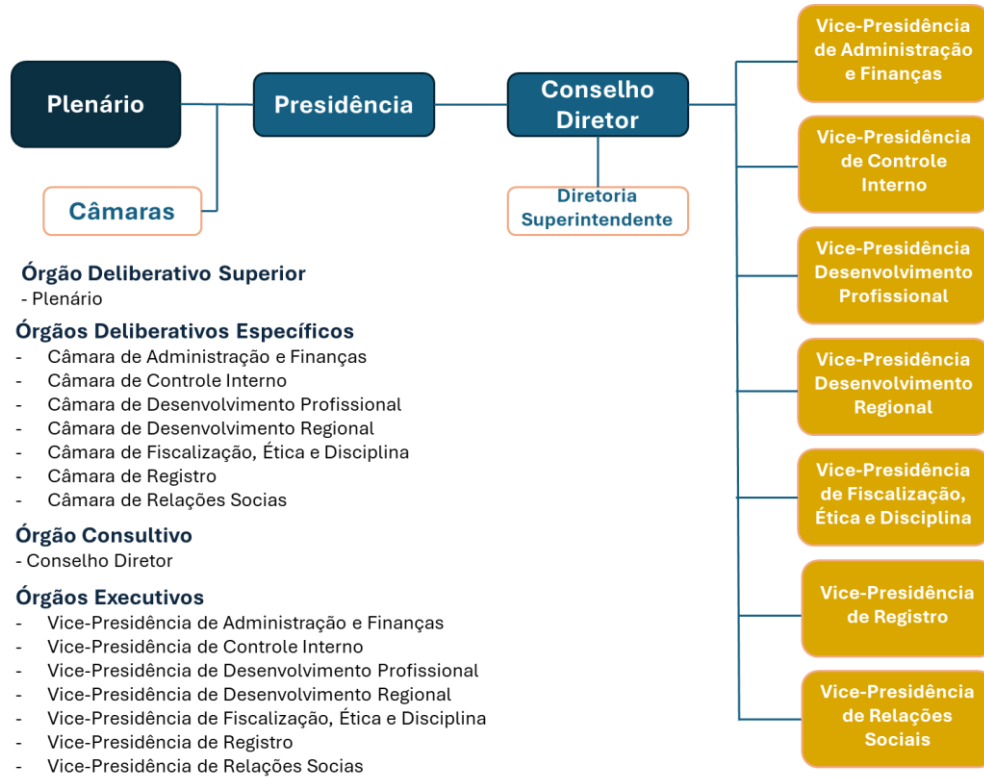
Plenário

Presidência

Conselho Diretor

Câmaras

Diretoria Superintendente

Vice-Presidência de Administração e Finanças

Vice-Presidência de Controle Interno

Vice-Presidência Desenvolvimento Profissional

Vice-Presidência Desenvolvimento Regional

Vice-Presidência de Fiscalização, Ética e Disciplina

Vice-Presidência de Registro

Vice-Presidência de Relações Sociais

Órgão Deliberativo Superior
- Plenário

Órgãos Deliberativos Específicos
- Câmara de Administração e Finanças
- Câmara de Controle Interno
- Câmara de Desenvolvimento Profissional
- Câmara de Desenvolvimento Regional
- Câmara de Fiscalização, Ética e Disciplina
- Câmara de Registro
- Câmara de Relações Socias

Órgão Consultivo
- Conselho Diretor

Órgãos Executivos
- Vice-Presidência de Administração e Finanças
- Vice-Presidência de Controle Interno
- Vice-Presidência de Desenvolvimento Profissional
- Vice-Presidência de Desenvolvimento Regional
- Vice-Presidência de Fiscalização, Ética e Disciplina
- Vice-Presidência de Registro
- Vice-Presidência de Relações Socias